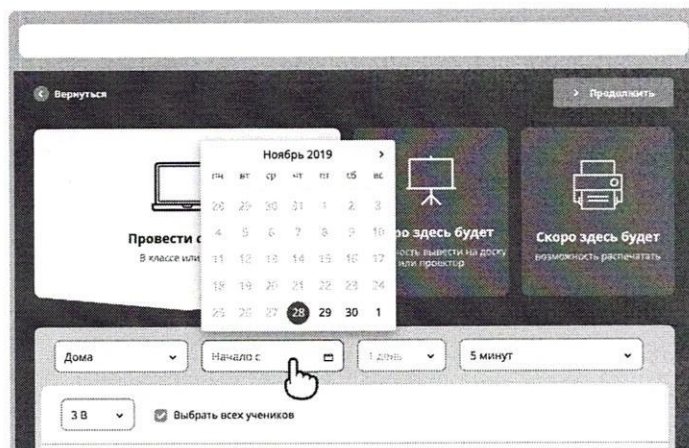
Вернуться

> Продолжить

Ноябрь 2019

| пн | вт | ср | чт | пт | сб | вс |
|---|---|---|---|---|---|---|
| 28 | 29 | 30 | 31 | 1 | 2 | 3 |
| 4 | 5 | 6 | 7 | 8 | 9 | 10 |
| 11 | 12 | 13 | 14 | 15 | 16 | 17 |
| 18 | 19 | 20 | 21 | 22 | 23 | 24 |
| 25 | 26 | 27 | 28 | 29 | 30 | 1 |

Провести с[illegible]
В классе или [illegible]

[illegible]оро здесь будет
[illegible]ость вывести на доску или проектор

Скоро здесь будет
возможность распечатать

Дома

Начало с

1 день

5 минут

3 В

Выбрать всех учеников